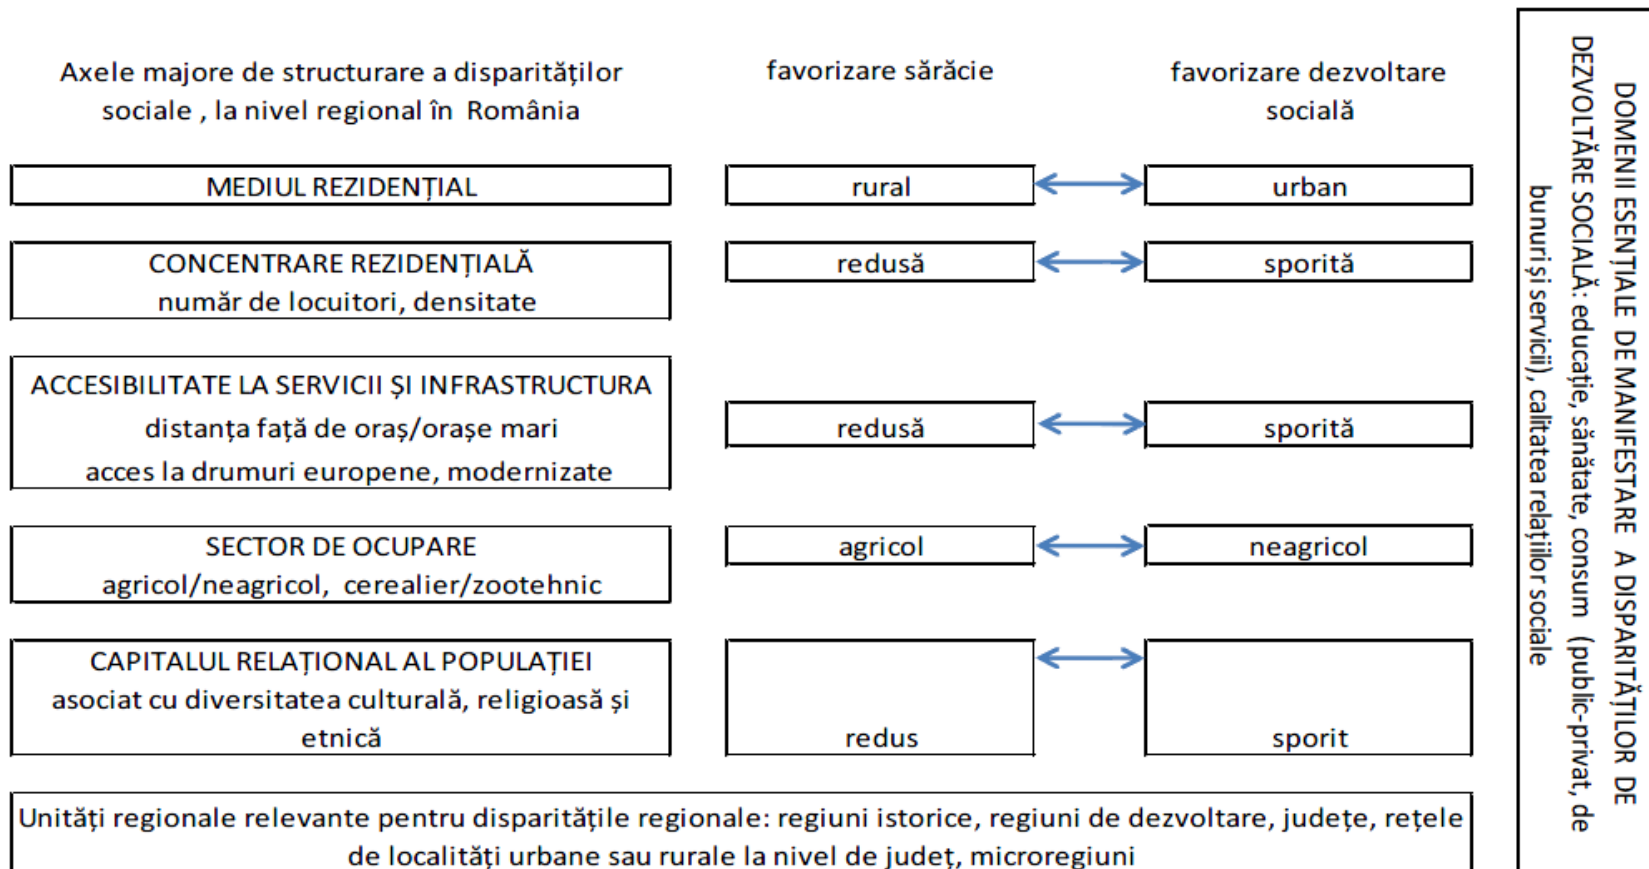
Axele majore de structurare a disparităților sociale , la nivel regional în România

favorizare sărăcie

favorizare dezvoltare socială

MEDIUL REZIDENȚIAL

rural

urban

CONCENTRARE REZIDENȚIALĂ
număr de locuitori, densitate

redusă

sporită

ACCESIBILITATE LA SERVICII ȘI INFRASTRUCTURA
distanța față de oraș/orașe mari
acces la drumuri europene, modernizate

redusă

sporită

SECTOR DE OCUPARE
agricol/neagricol, cerealier/zootehnic

agricol

neagricol

CAPITALUL RELAȚIONAL AL POPULAȚIEI
asociat cu diversitatea culturală, religioasă și etnică

redus

sporit

Unități regionale relevante pentru disparitățile regionale: regiuni istorice, regiuni de dezvoltare, județe, rețele de localități urbane sau rurale la nivel de județ, microregiuni

DOMENII ESENȚIALE DE MANIFESTARE A DISPARITĂȚILOR DE DEZVOLTĂRE SOCIALĂ: educație, sănătate, consum (public-privat, de bunuri și servicii), calitatea relațiilor sociale